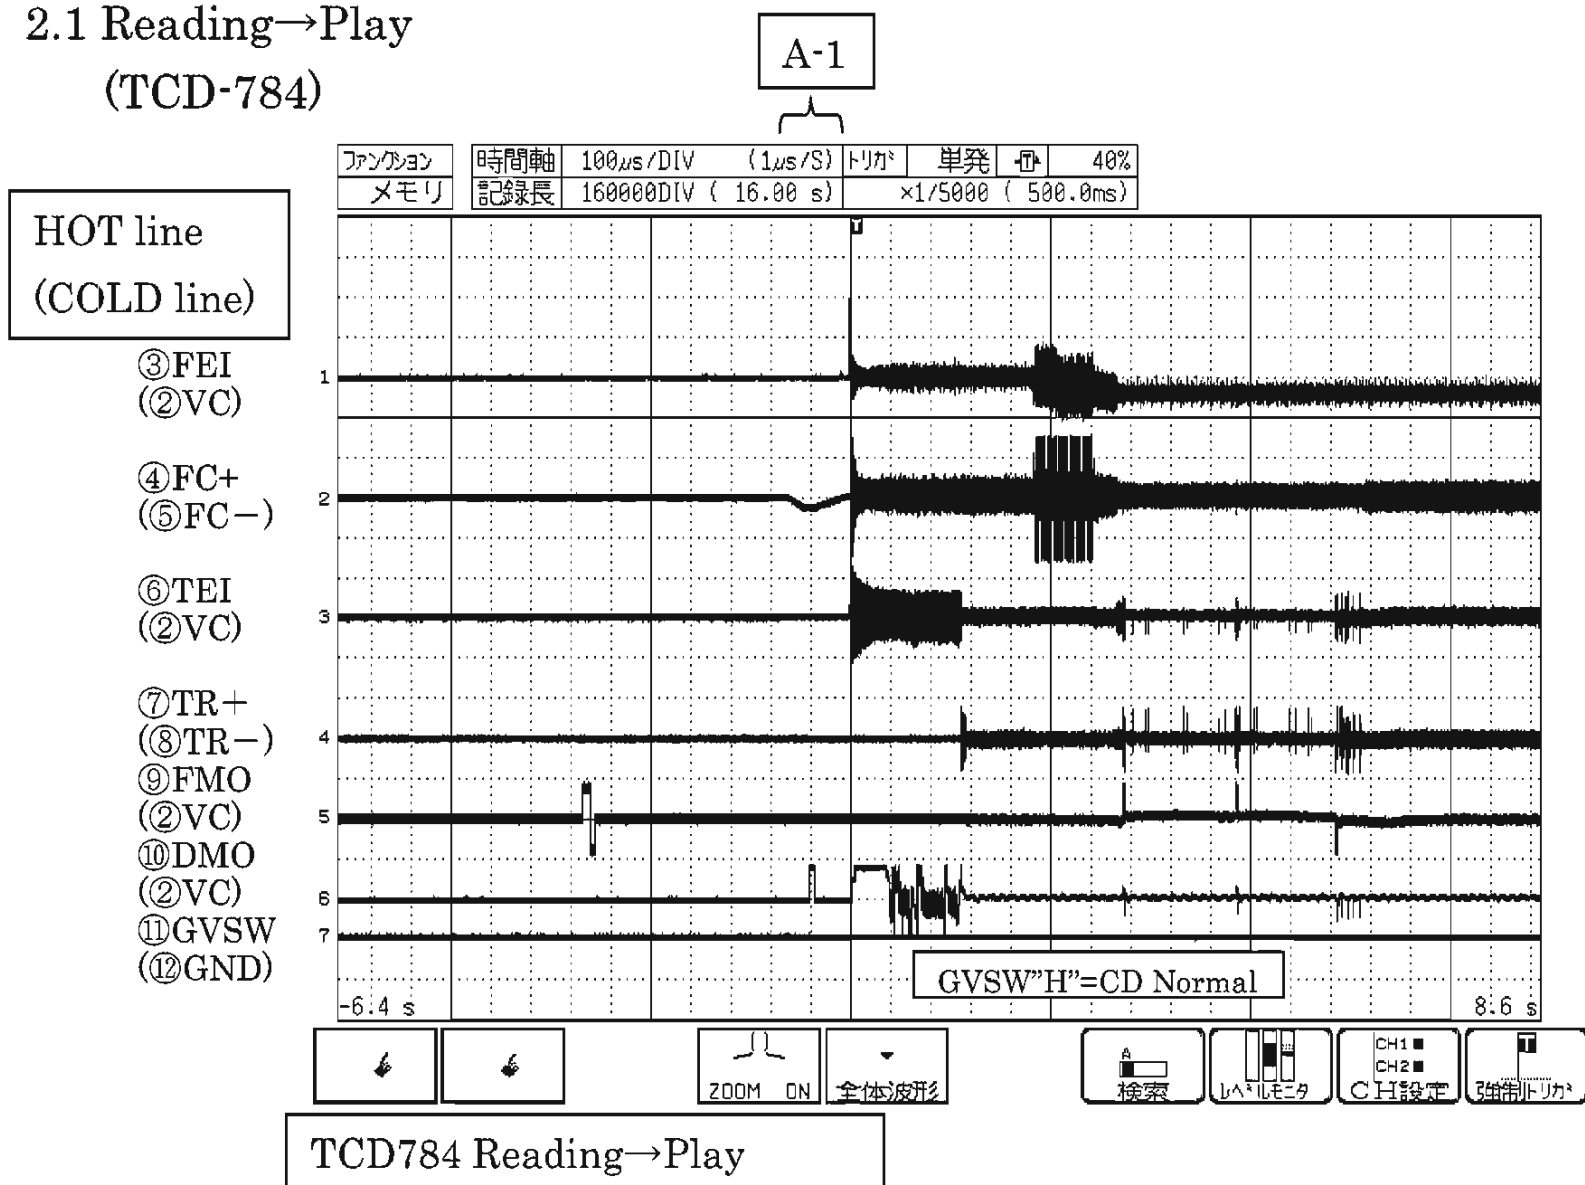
2.1 Reading→Play
(TCD-784)

A-1

| ﾌｧﾝｸｼｮﾝ | 時間軸 | 100μs/DIV | (1μs/S) | ﾄﾘｶﾞ | 単発 | | 40% |
|---|---|---|---|---|---|---|---|
| メモリ | 記録長 | 160000DIV ( 16.00 s) | | ×1/5000 ( 500.0ms) | | | |

HOT line
(COLD line)

③FEI
(②VC)
1

④FC+
(⑤FC−)
2

⑥TEI
(②VC)
3

⑦TR+
(⑧TR−)
4

⑨FMO
(②VC)
5

⑩DMO
(②VC)
6

⑪GVSW
(⑫GND)
7

GVSW"H"=CD Normal

-6.4 s
8.6 s

ZOOM ON
全体波形
検索
ﾚﾍﾞﾙﾓﾆﾀ
CH1
CH2
CH設定
強制ﾄﾘｶﾞ

TCD784 Reading→Play